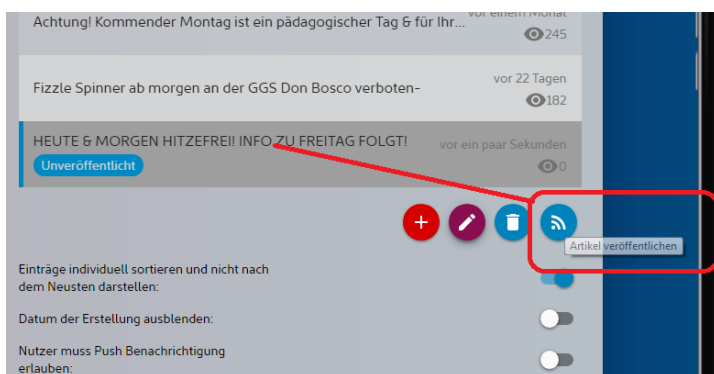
Achtung! Kommender Montag ist ein pädagogischer Tag & für Ihr... vor einem Monat
245

Fizzle Spinner ab morgen an der GGS Don Bosco verboten- vor 22 Tagen
182

HEUTE & MORGEN HITZEFREI! INFO ZU FREITAG FOLGT! vor ein paar Sekunden
Unveröffentlicht
0

Artikel veröffentlichen

Einträge individuell sortieren und nicht nach dem Neusten darstellen:

Datum der Erstellung ausblenden:

Nutzer muss Push Benachrichtigung erlauben: